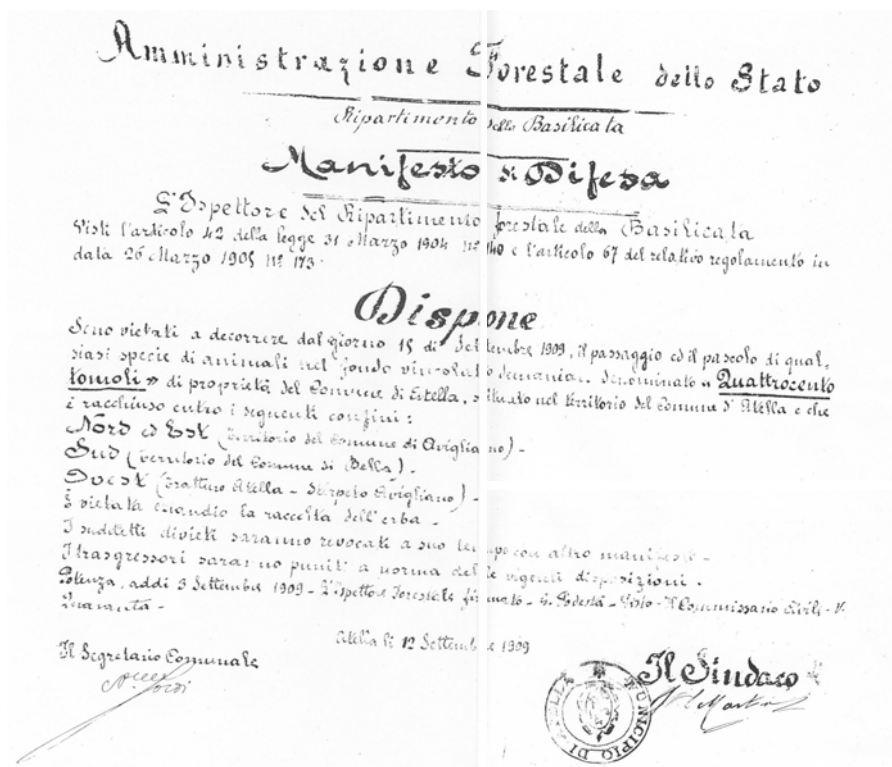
Amministrazione Forestale dello Stato

Ripartimento della Basilicata

Manifesto di Difesa

L'Ispettore del Ripartimento forestale della Basilicata

Visti l'articolo 42 della legge 31 Marzo 1904 N° 140 e l'articolo 67 del relativo regolamento in data 26 Marzo 1905 N° 173.

Dispone

Sono vietati a decorrere dal giorno 15 di Settembre 1909, il passaggio ed il pascolo di qualsiasi specie di animali nel fondo vincolato demaniale denominato "Quattrocento tomoli" di proprietà del Comune di Atella, situato nel territorio del comune di Atella e che è racchiuso entro i seguenti confini:

Nord ed Est (territorio del Comune di Avigliano).

Sud (territorio del Comune di Atella).

Ovest (tratturo Atella - Serpeto Avigliano).

È vietata  quando la raccolta dell'erba.

I suddetti divieti saranno revocati a suo tempo con altro manifesto.

I trasgressori saranno puniti a norma delle vigenti disposizioni.

Potenza, addì 3 Settembre 1909 - L'Ispettore Forestale firmato - G. Podestà - Visto - Il Commissario Civile - V. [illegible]

Atella lì 12 Settembre 1909

Il Segretario Comunale
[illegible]

Il Sindaco
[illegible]

MUNICIPIO DI ATELLA